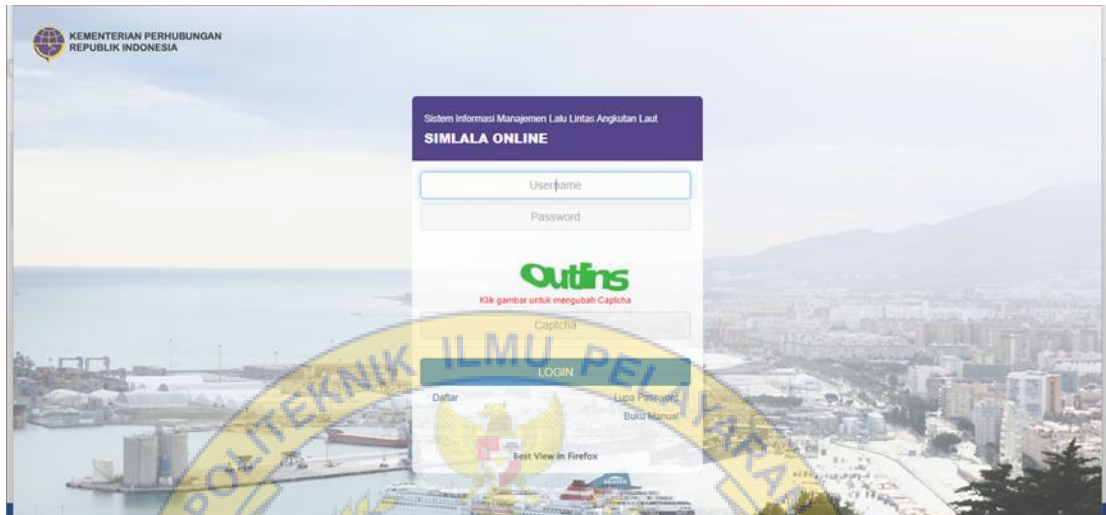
KEMENTERIAN PERHUBUNGAN
REPUBLIK INDONESIA

Sistem Informasi Manajemen Lalu Lintas Angkutan Laut
SIMLALA ONLINE

Username
Password

Outins
Klik gambar untuk mengubah Captcha
Captcha

LOGIN

Daftar
Lupa Password
Buku Manual

Best View in Firefox

POLITEKNIK ILMU PELAYARAN